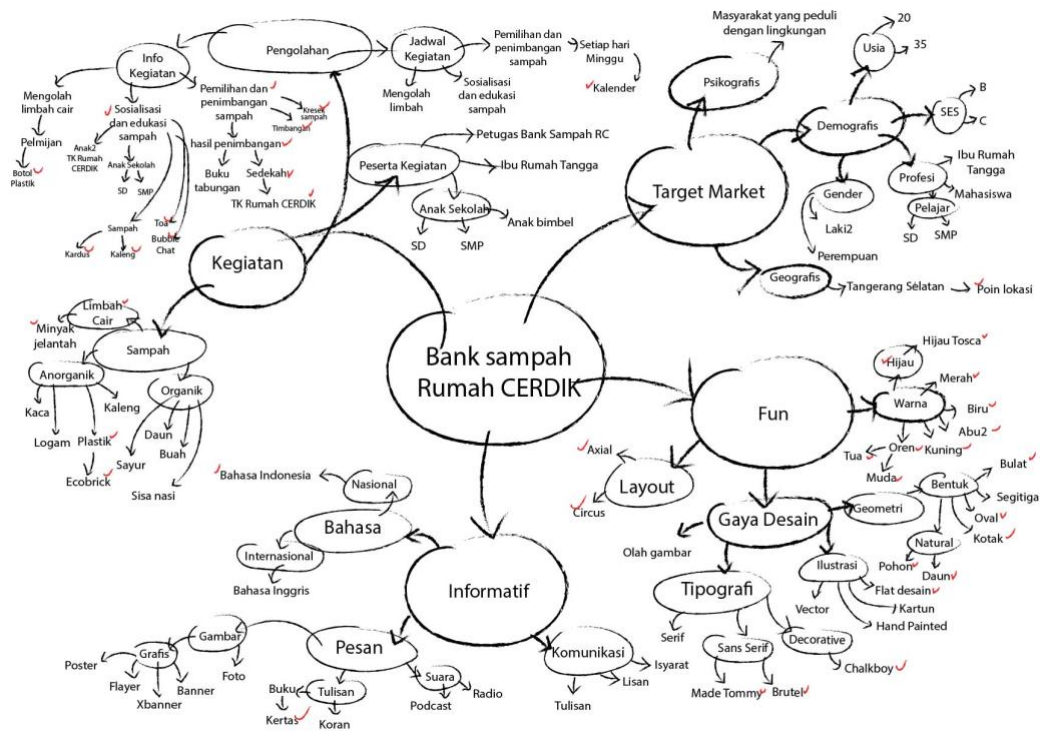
Bank sampah Rumah CERDIK

Kegiatan
Pengolahan
Info Kegiatan
Jadwal Kegiatan
Pemilihan dan penimbangan sampah
Setiap hari Minggu
Kalender
Mengolah limbah
Sosialisasi dan edukasi sampah
Mengolah limbah cair
Pelmijan
Botol Plastik
Sosialisasi dan edukasi sampah
Anak2 TK Rumah CERDIK
Anak Sekolah
SD
SMP
Sampah
Kardus
Kaleng
Tas
Bubble Chat
Pemilihan dan penimbangan sampah
Kresek sampah
Timbangan
hasil penimbangan
Buku tabungan
Sedekah
TK Rumah CERDIK
Peserta Kegiatan
Petugas Bank Sampah RC
Ibu Rumah Tangga
Anak Sekolah
Anak bimbel
SD
SMP

Limbah Cair
Minyak jelantah
Sampah
Anorganik
Kaca
Logam
Kaleng
Plastik
Ecobrick
Organik
Daun
Buah
Sayur
Sisa nasi

Target Market
Psikografis
Masyarakat yang peduli dengan lingkungan
Demografis
Usia
20
35
SES
B
C
Profesi
Ibu Rumah Tangga
Mahasiswa
Pelajar
SD
SMP
Gender
Laki2
Perempuan
Geografis
Tangerang Selatan
Poin lokasi

Fun
Warna
Hijau
Hijau Tosca
Merah
Biru
Abu2
Kuning
Oren
Tua
Muda
Layout
Axial
Circus
Gaya Desain
Geometri
Bentuk
Bulat
Segitiga
Oval
Kotak
Natural
Pohon
Daun
Olah gambar
Ilustrasi
Flat desain
Kartun
Hand Painted
Vector
Tipografi
Serif
Sans Serif
Made Tommy
Brutel
Decorative
Chalkboy

Informatif
Bahasa
Nasional
Bahasa Indonesia
Internasional
Bahasa Inggris
Pesan
Gambar
Grafis
Poster
Flayer
Xbanner
Banner
Foto
Tulisan
Buku
Kertas
Koran
Suara
Podcast
Radio
Komunikasi
Isyarat
Lisan
Tulisan